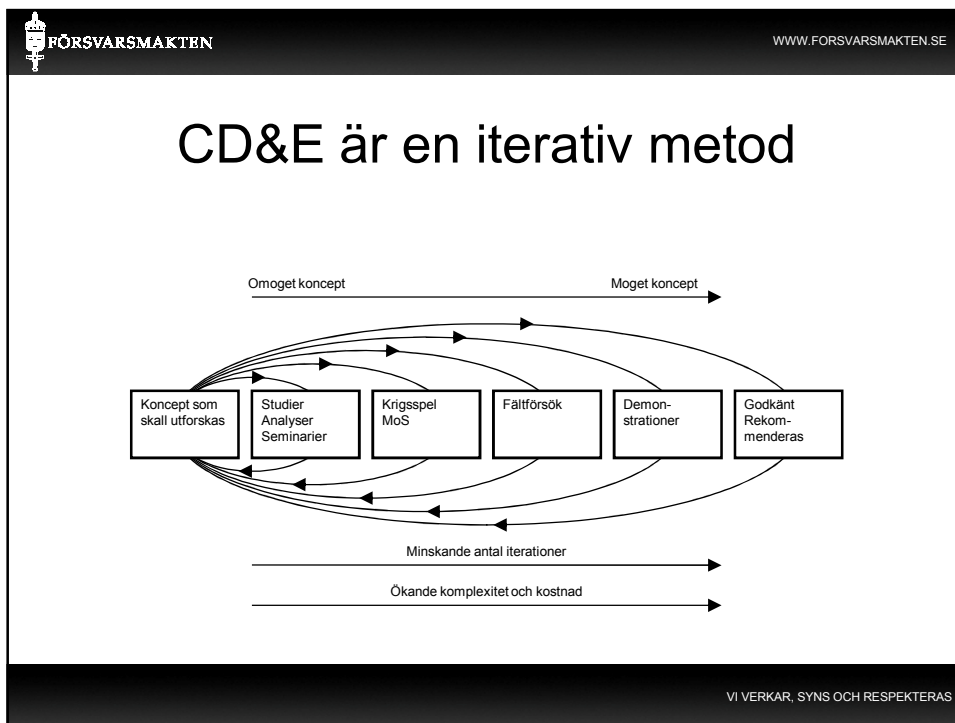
FÖRSVARSMAKTEN

WWW.FORSVARSMAKTEN.SE

CD&E är en iterativ metod

Omoget koncept

Moget koncept

Koncept som skall utforskas

Studier Analyser Seminarier

Krigsspel MoS

Fältförsök

Demonstrationer

Godkänt Rekommenderas

Minskande antal iterationer

Ökande komplexitet och kostnad

VI VERKAR, SYNS OCH RESPEKTERAS